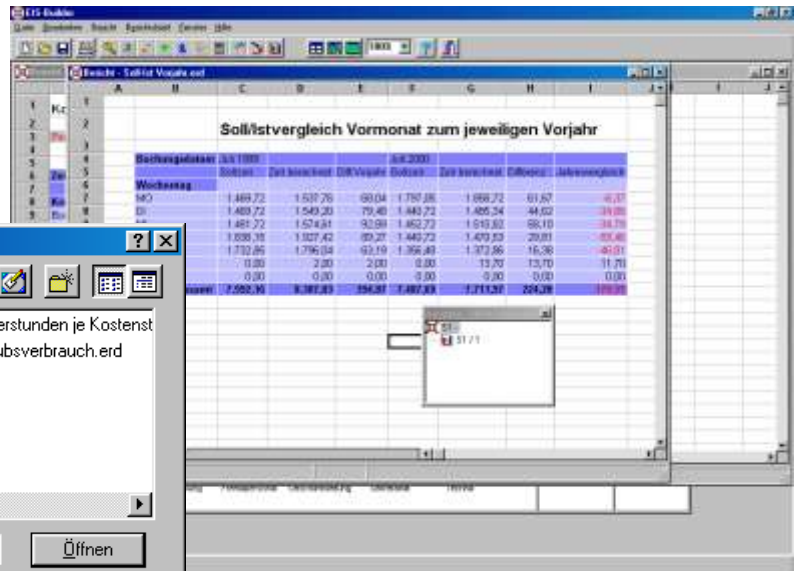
EIS-Builder

Datei Bearbeiten Ansicht Eigenschaft Fenster Hilfe

Bericht - Soll/Ist Vorjahr.erd

Soll/Istvergleich Vormonat zum jeweiligen Vorjahr

| Buchungsdaten | Juli 1999 | | | Juli 2000 | | | |
|---|---|---|---|---|---|---|---|
| | Sollzeit | Zeit berechnet | Diff.Vorjahr | Sollzeit | Zeit berechnet | Differenz | Jahresvergleich |
| Wochentag | | | | | | | |
| MO | 1.469,72 | 1.537,76 | 68,04 | 1.797,28 | 1.858,72 | 61,67 | -6,37 |
| DI | 1.469,72 | 1.549,20 | 79,48 | 1.440,72 | 1.485,24 | 44,62 | -34,86 |
| | 1.481,72 | 1.574,61 | 92,89 | 1.462,72 | 1.510,82 | 48,10 | -44,79 |
| | 1.838,18 | 1.927,42 | 89,27 | 1.440,72 | 1.470,53 | 29,81 | -59,46 |
| | 1.732,86 | 1.796,04 | 63,19 | 1.356,40 | 1.372,56 | 16,36 | -46,83 |
| | 0,00 | 2,00 | 2,00 | 0,00 | 13,70 | 13,70 | 11,70 |
| | 0,00 | 0,00 | 0,00 | 0,00 | 0,00 | 0,00 | 0,00 |
| ...ssumme | 7.992,16 | 8.387,03 | 394,87 | 7.497,83 | 7.711,57 | 224,28 | -170,59 |

ST
ST / 1

erstunden je Kostenst
ubsverbrauch.erd

Öffnen